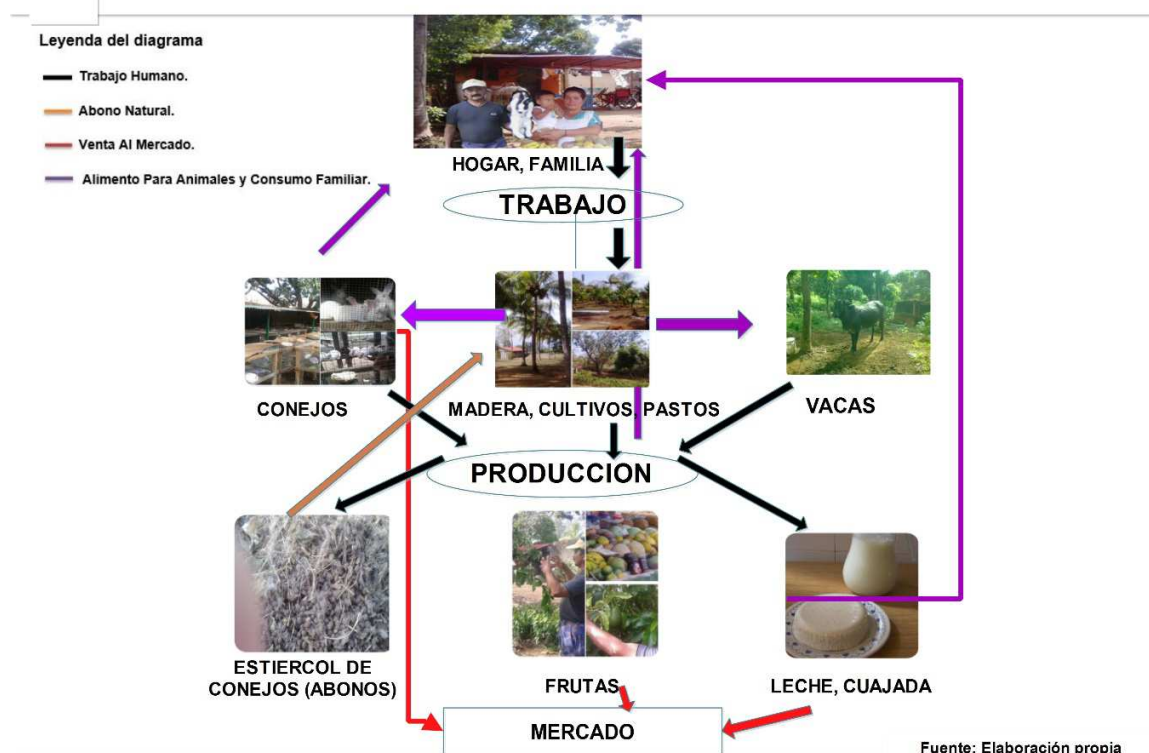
Leyenda del diagrama

Trabajo Humano.

Abono Natural.

Venta Al Mercado.

Alimento Para Animales y Consumo Familiar.

HOGAR, FAMILIA

TRABAJO

CONEJOS

MADERA, CULTIVOS, PASTOS

VACAS

PRODUCCION

ESTIERCOL DE CONEJOS (ABONOS)

FRUTAS

LECHE, CUAJADA

MERCADO

Fuente: Elaboración propia